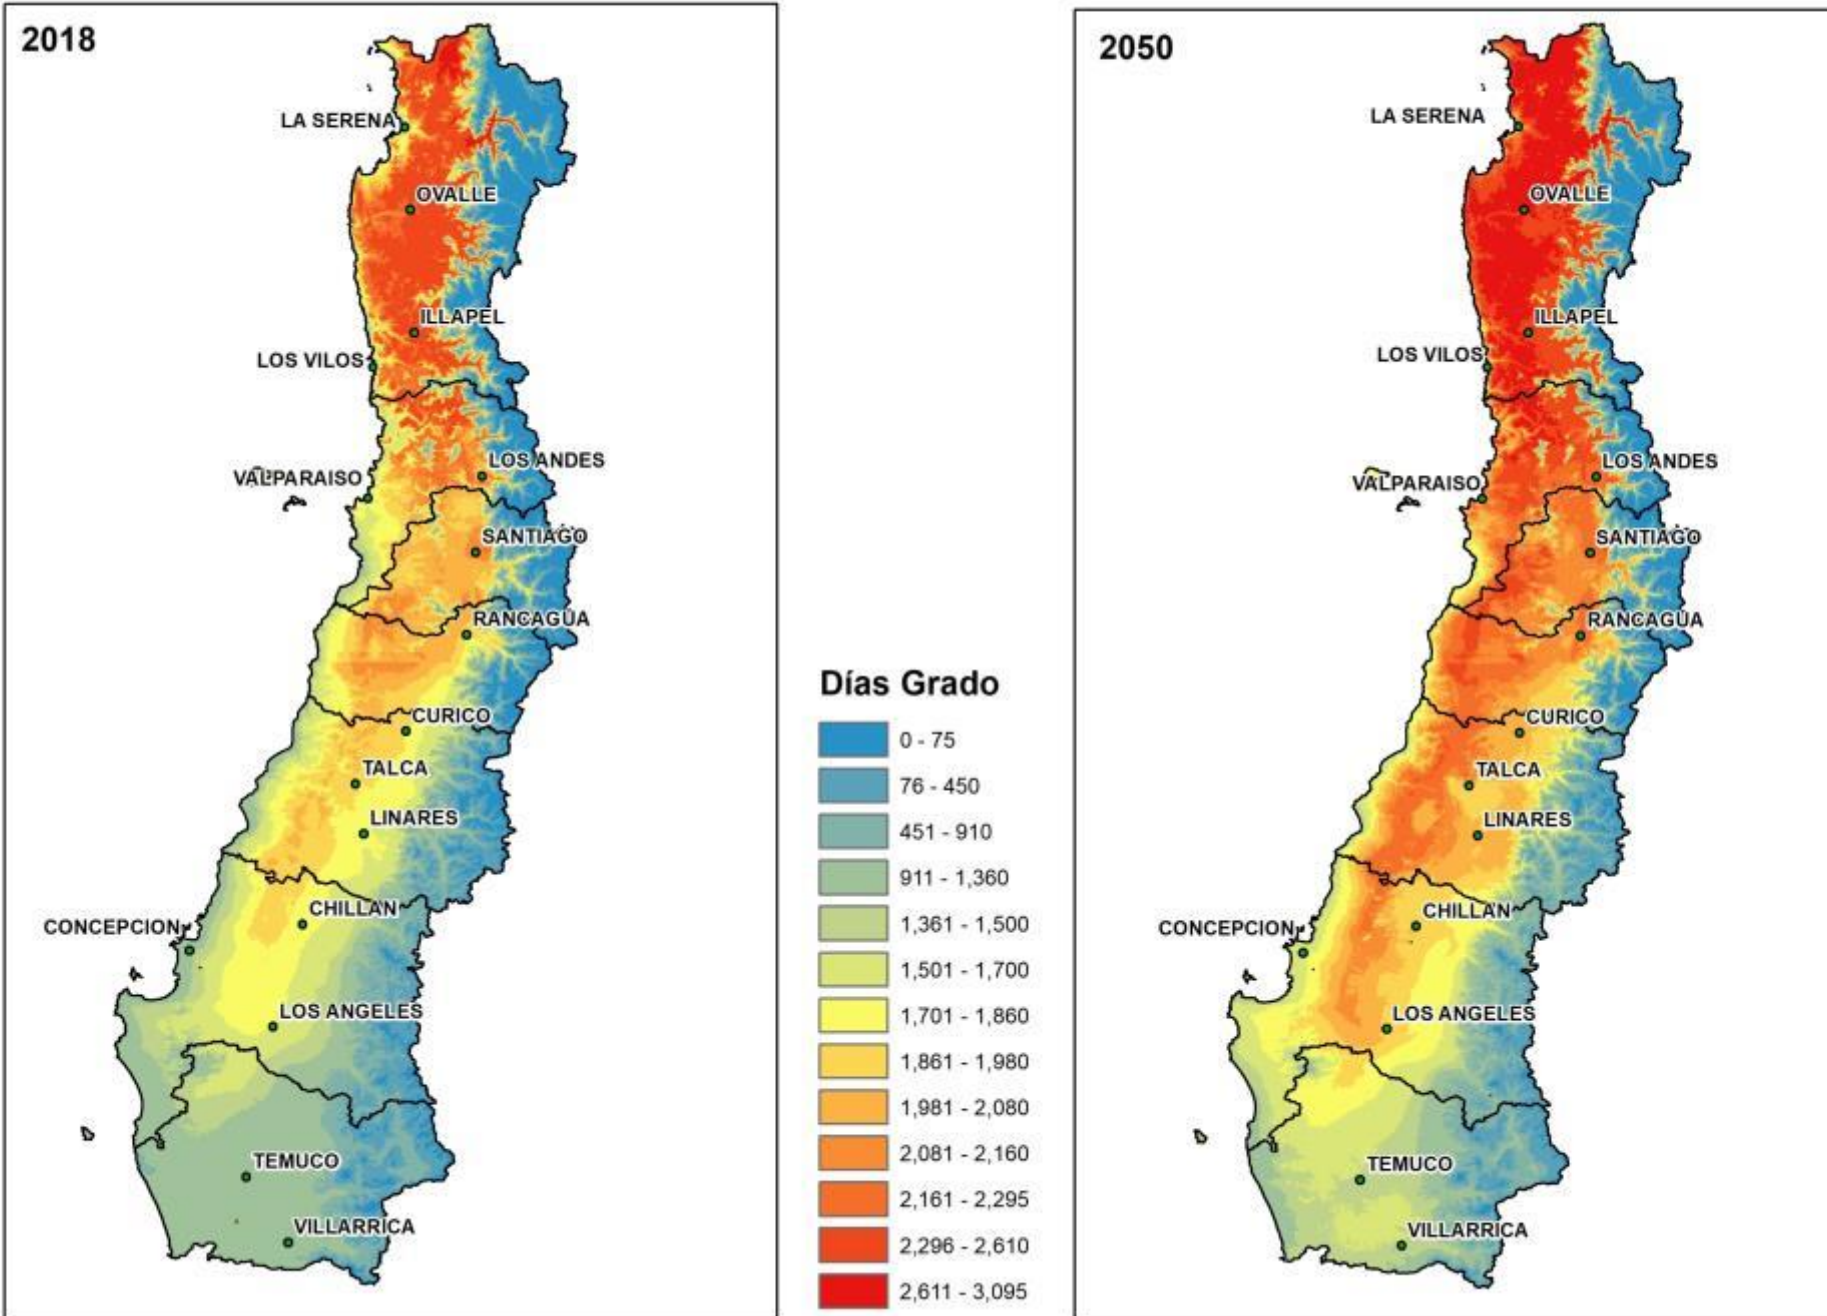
2018

LA SERENA
OVALLE
ILLAPEL
LOS VILOS
LOS ANDES
VALPARAISO
SANTIAGO
RANCAGUA
CURICO
TALCA
LINARES
CHILLAN
CONCEPCION
LOS ANGELES
TEMUCO
VILLARRICA

Días Grado

0 - 75
76 - 450
451 - 910
911 - 1,360
1,361 - 1,500
1,501 - 1,700
1,701 - 1,860
1,861 - 1,980
1,981 - 2,080
2,081 - 2,160
2,161 - 2,295
2,296 - 2,610
2,611 - 3,095

2050

LA SERENA
OVALLE
ILLAPEL
LOS VILOS
LOS ANDES
VALPARAISO
SANTIAGO
RANCAGUA
CURICO
TALCA
LINARES
CHILLAN
CONCEPCION
LOS ANGELES
TEMUCO
VILLARRICA